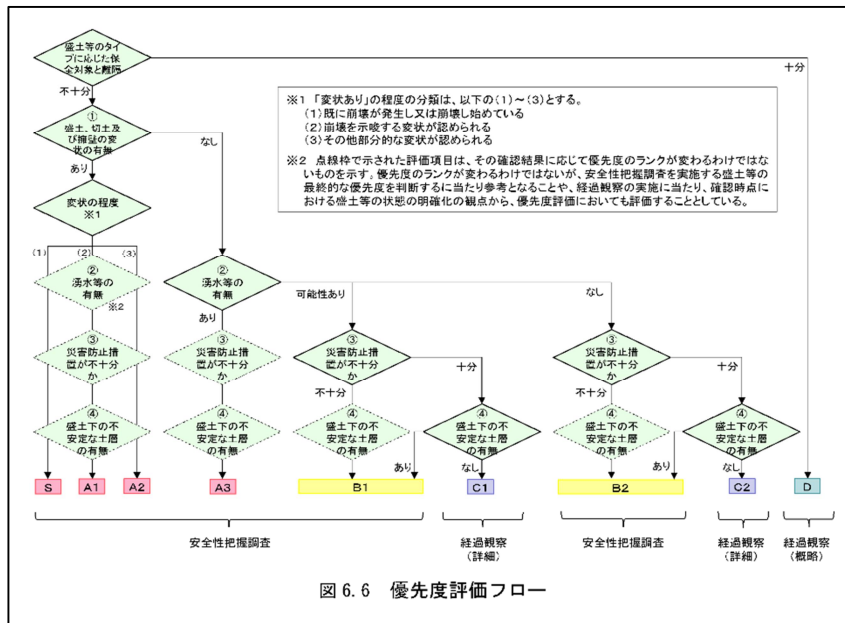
盛土等のタイプに応じた保全対象と離隔

十分

不十分

① 盛土、切土及び擁壁の変状の有無

なし

あり

変状の程度 ※1

(1) (2) (3)

② 湧水等の有無

※2

② 湧水等の有無

あり

可能性あり

なし

③ 災害防止措置が不十分か

③ 災害防止措置が不十分か

③ 災害防止措置が不十分か

不十分

十分

③ 災害防止措置が不十分か

不十分

十分

④ 盛土下の不安定な土層の有無

④ 盛土下の不安定な土層の有無

④ 盛土下の不安定な土層の有無

④ 盛土下の不安定な土層の有無

なし

あり

④ 盛土下の不安定な土層の有無

あり

④ 盛土下の不安定な土層の有無

なし

S A1 A2 A3 B1 C1 B2 C2 D

安全性把握調査

経過観察（詳細）

安全性把握調査

経過観察（詳細）

経過観察（概略）

※1 「変状あり」の程度の分類は、以下の（1）～（3）とする。
（1）既に崩壊が発生し又は崩壊し始めている
（2）崩壊を示唆する変状が認められる
（3）その他部分的な変状が認められる

※2 点線枠で示された評価項目は、その確認結果に応じて優先度のランクが変わるわけではないものを示す。優先度のランクが変わるわけではないが、安全性把握調査を実施する盛土等の最終的な優先度を判断するに当たり参考となることや、経過観察の実施に当たり、確認時点における盛土等の状態の明確化の観点から、優先度評価においても評価することとしている。

図 6.6 優先度評価フロー